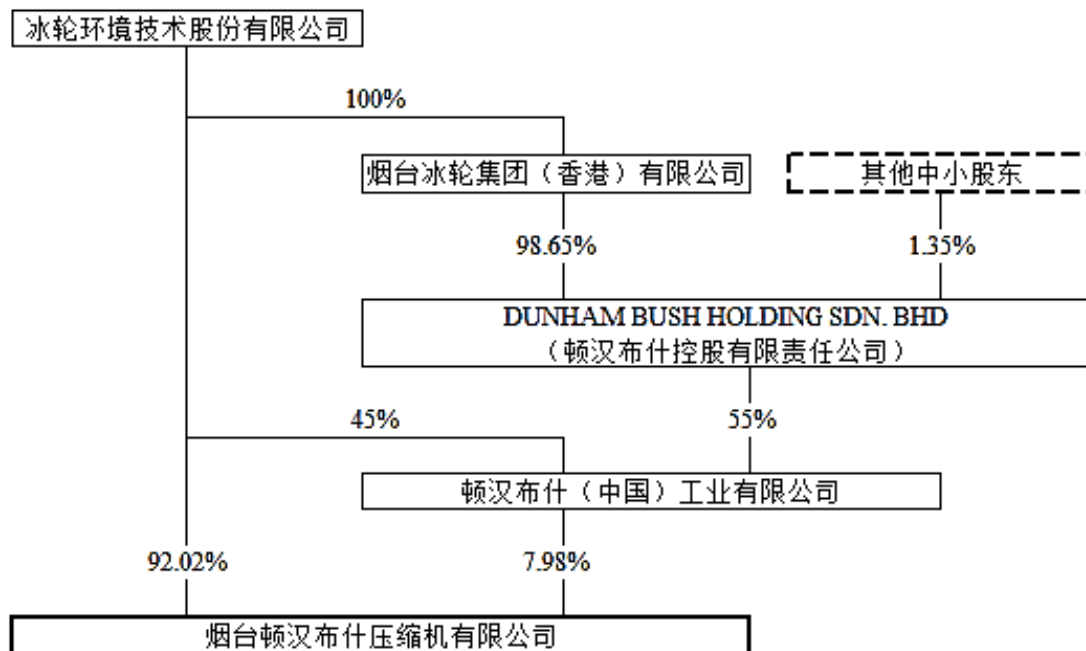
冰轮环境技术股份有限公司

100%

烟台冰轮集团（香港）有限公司

其他中小股东

98.65%

1.35%

DUNHAM BUSH HOLDING SDN. BHD
（顿汉布什控股有限责任公司）

45%

55%

顿汉布什（中国）工业有限公司

92.02%

7.98%

烟台顿汉布什压缩机有限公司